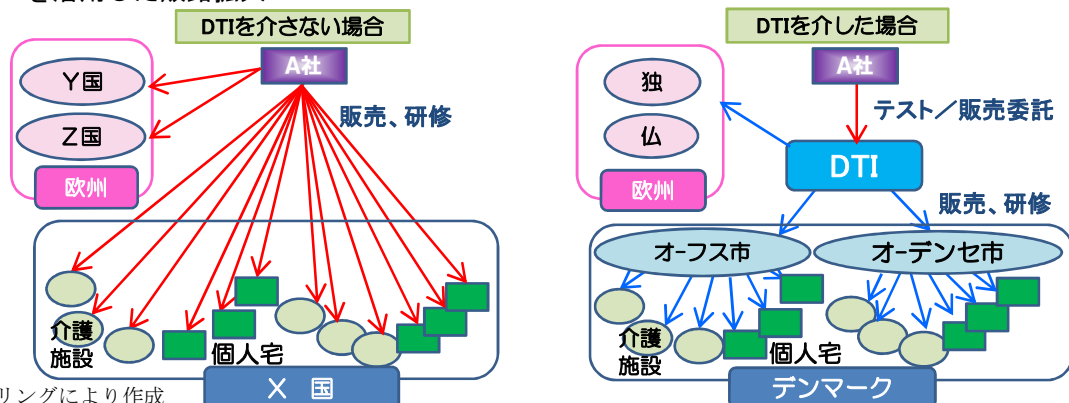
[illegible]

DTIを介さない場合

A社

Y国

Z国

欧州

販売、研修

介護施設

個人宅

X 国

DTIを介した場合

A社

独

仏

欧州

テスト／販売委託

DTI

販売、研修

オーフス市

オーデンセ市

介護施設

個人宅

デンマーク

リングにより作成